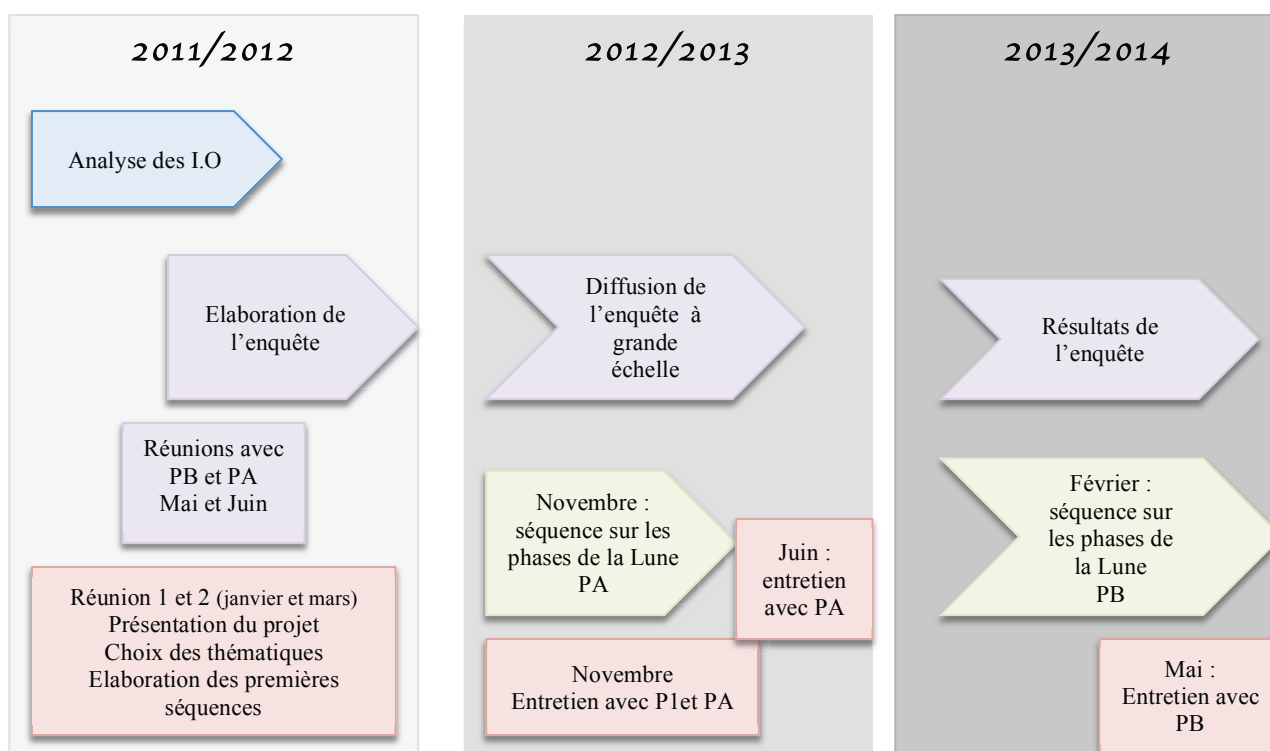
2011/2012

Analyse des I.O

Elaboration de l'enquête

Réunions avec PB et PA Mai et Juin

Réunion 1 et 2 (janvier et mars) Présentation du projet Choix des thématiques Elaboration des premières séquences

2012/2013

Diffusion de l'enquête à grande échelle

Novembre : séquence sur les phases de la Lune PA

Juin : entretien avec PA

Novembre Entretien avec P1et PA

2013/2014

Résultats de l'enquête

Février : séquence sur les phases de la Lune PB

Mai : Entretien avec PB